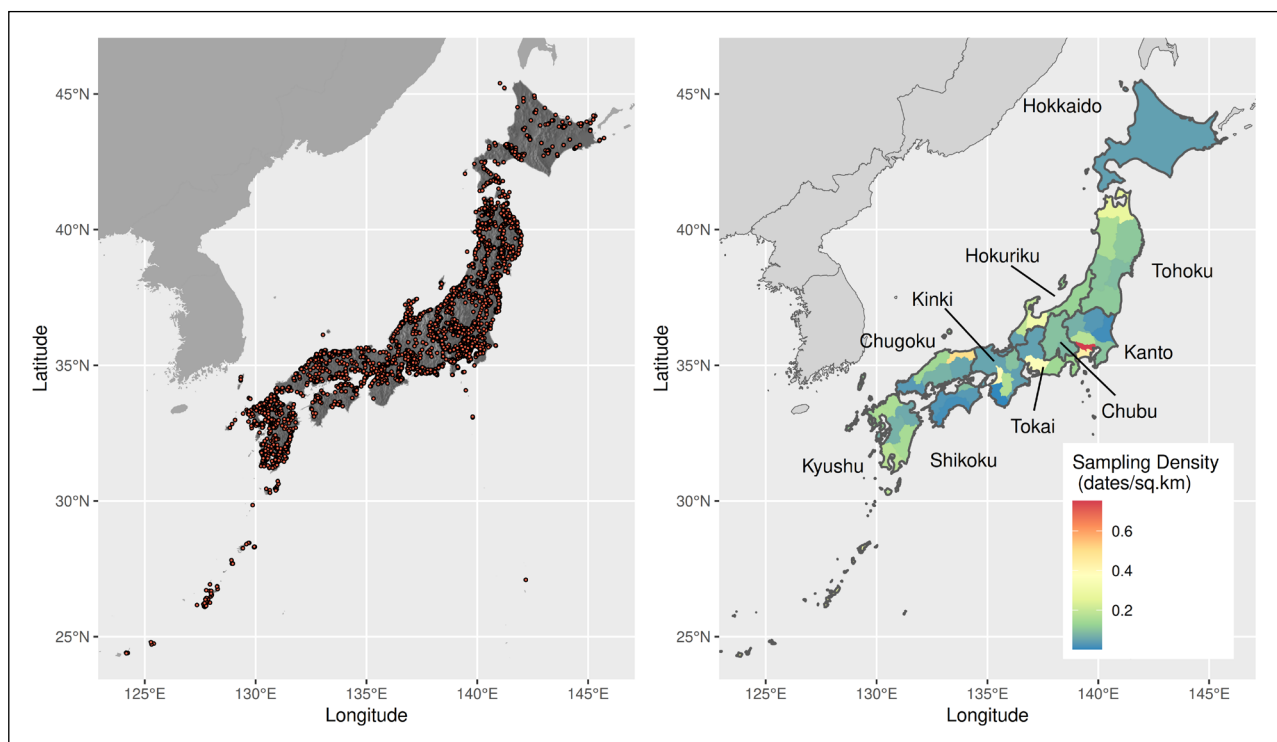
45°N
40°N
35°N
30°N
25°N
Latitude
125°E 130°E 135°E 140°E 145°E
Longitude

Hokkaido
Hokuriku
Tohoku
Kinki
Chugoku
Kanto
Chubu
Tokai
Kyushu
Shikoku
Sampling Density (dates/sq.km)
0.6
0.4
0.2
45°N
40°N
35°N
30°N
25°N
Latitude
125°E 130°E 135°E 140°E 145°E
Longitude